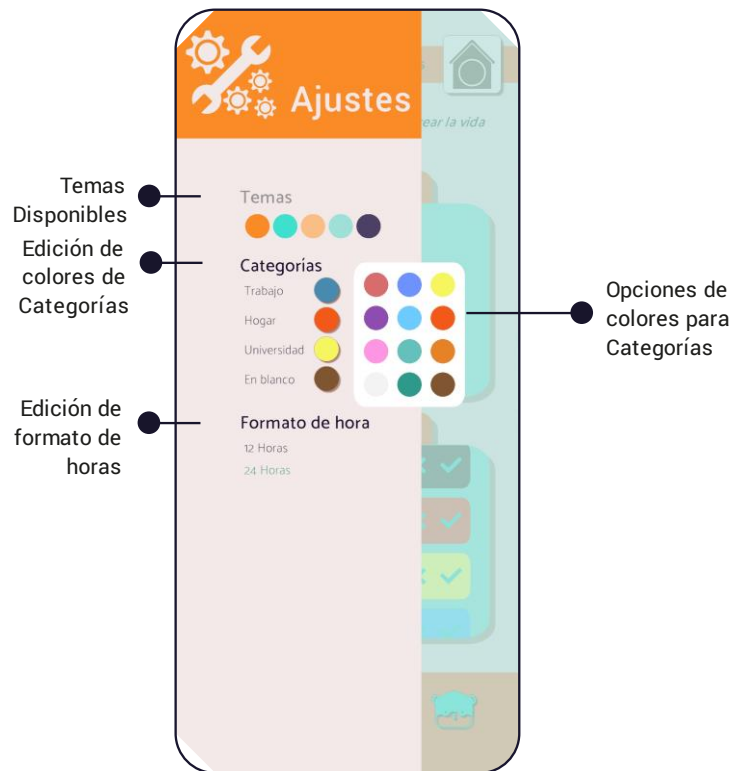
Ajustes

ear la vida

Temas Disponibles

Temas

Edición de colores de Categorías

Categorías

Trabajo

Hogar

Universidad

En blanco

Opciones de colores para Categorías

Edición de formato de horas

Formato de hora

12 Horas

24 Horas